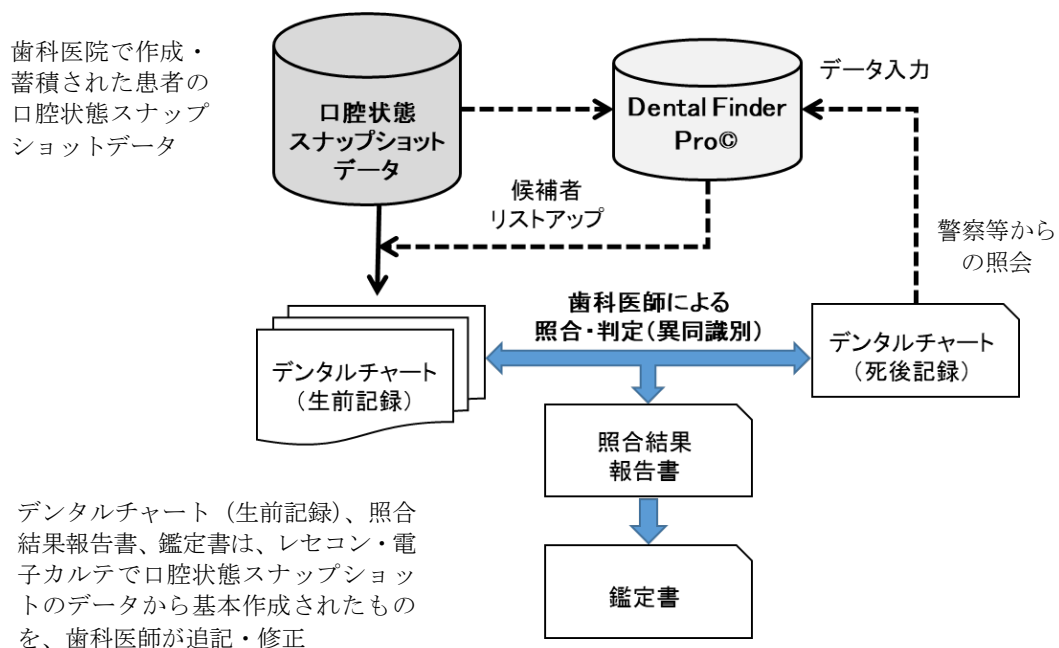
歯科医院で作成・蓄積された患者の口腔状態スナップショットデータ

口腔状態スナップショットデータ

Dental Finder Pro©

データ入力

候補者リストアップ

警察等からの照会

歯科医師による照合・判定(異同識別)

デンタルチャート(生前記録)

デンタルチャート(死後記録)

照合結果報告書

鑑定書

デンタルチャート(生前記録)、照合結果報告書、鑑定書は、レセコン・電子カルテで口腔状態スナップショットのデータから基本作成されたものを、歯科医師が追記・修正